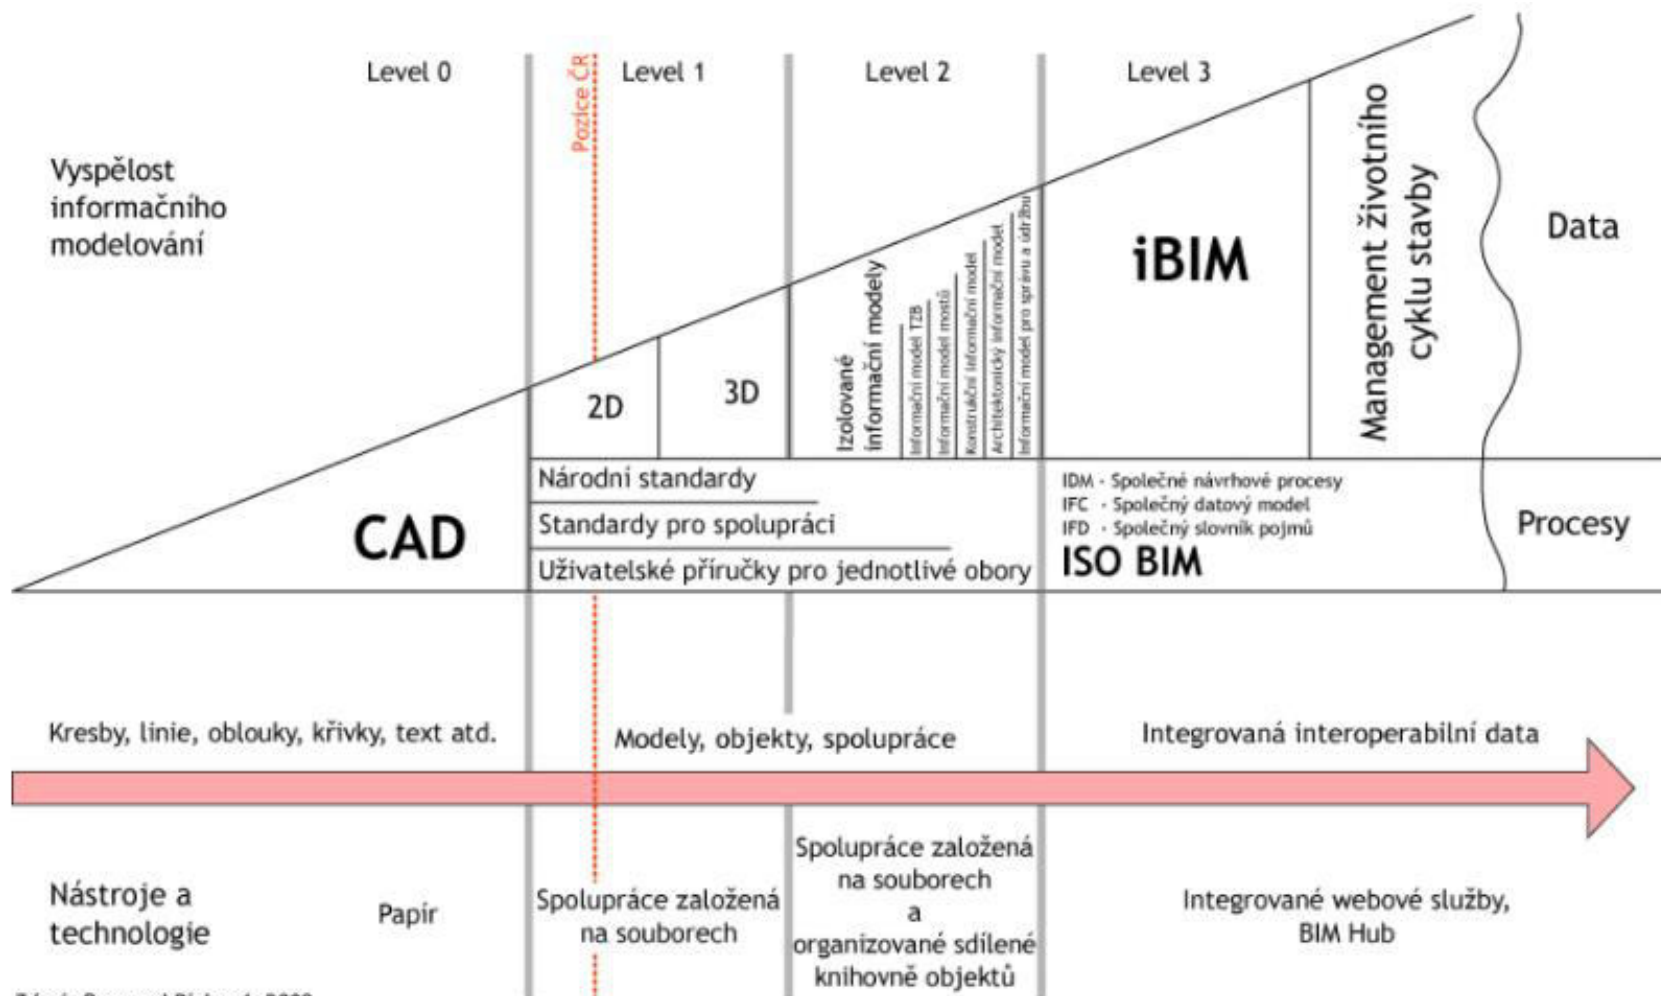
Level 0

Pozice ČR

Level 1

Level 2

Level 3

Vyspělost informačního modelování

Management životního cyklu stavby

Data

iBIM

2D

3D

Izolované informační modely

Informační model TZB

Informační model mostů

Konstrukční informační model

Architektonický informační model

Informační model pro správu a údržbu

Národní standardy

Standardy pro spolupráci

Uživatelské příručky pro jednotlivé obory

CAD

IDM - Společné návrhové procesy
IFC - Společný datový model
IFD - Společný slovník pojmů
ISO BIM

Procesy

Kresby, linie, oblouky, křivky, text atd.

Modely, objekty, spolupráce

Integrovaná interoperabilní data

Nástroje a technologie

Papír

Spolupráce založená na souborech

Spolupráce založená na souborech a organizované sdílené knihovně objektů

Integrované webové služby, BIM Hub

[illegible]